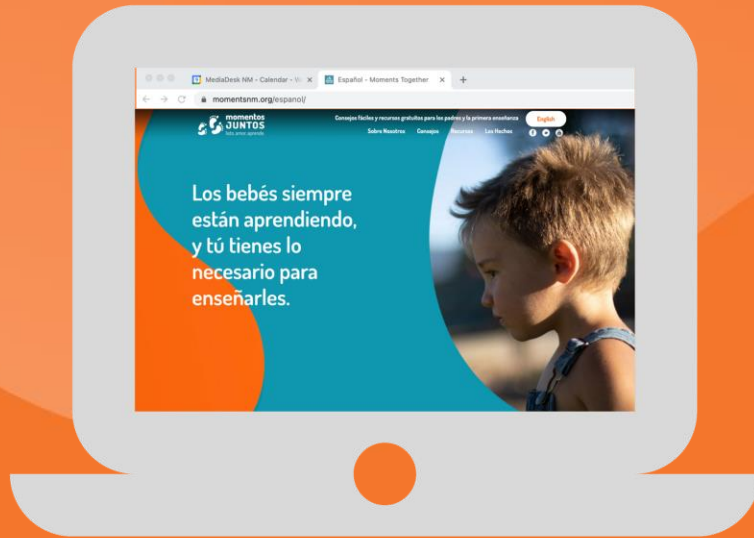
MediaDesk NM - Calendar - W ×
Español - Moments Together ×
+
momentsnm.org/espanol/

momentos JUNTOS
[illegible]

Consejos fáciles y recursos gratuitos para los padres y la primera enseñanza
English
Sobre Nosotros
Consejos
Recursos
Los Hechos

Los bebés siempre están aprendiendo, y tú tienes lo necesario para enseñarles.